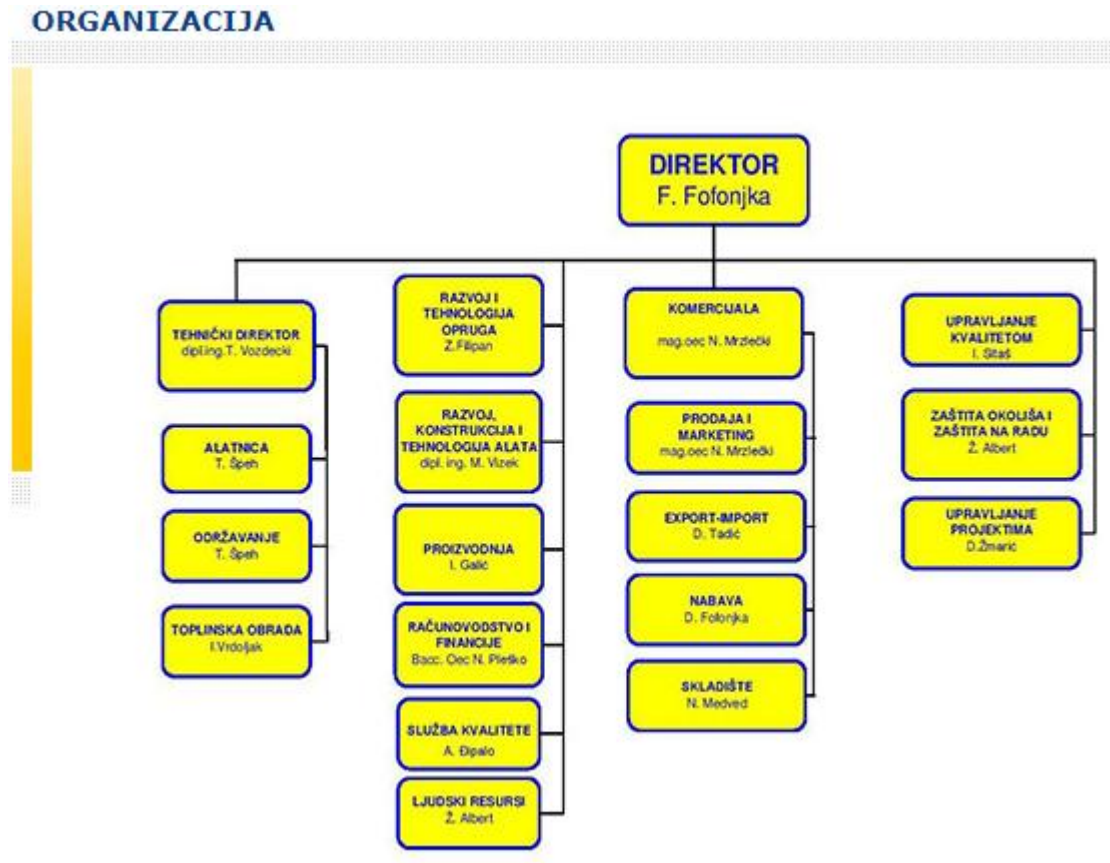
ORGANIZACIJA

DIREKTOR
F. Fofonjka

TEHNIČKI DIREKTOR
dipl.ing.T. Vozdecki

ALATNICA
T. Špeh

ODRŽAVANJE
T. Špeh

TOPLINSKA OBRADA
I.Vrdoljak

RAZVOJ I TEHNOLOGIJA OPRUGA
Z.Filipan

RAZVOJ, KONSTRUKCIJA I TEHNOLOGIJA ALATA
dipl. ing. M. Vizek

PROIZVODNJA
I. Galic

RAČUNOVODSTVO I FINANCIJE
Bacc. Oec N. Pletko

SLUŽBA KVALITETE
A. Đipalo

LJUDSKI RESURSI
Ž. Albert

KOMERCIJALA
mag.oec N. Mrzlečki

PRODAJA I MARKETING
mag.oec N. Mrzlečki

EXPORT-IMPORT
D. Tadić

NABAVA
D. Fofonjka

SKLADIŠTE
N. Medved

UPRAVLJANJE KVALITETOM
I. Sitaš

ZAŠTITA OKOLIŠA I ZAŠTITA NA RADU
Ž. Albert

UPRAVLJANJE PROJEKTIMA
D.Žmarić